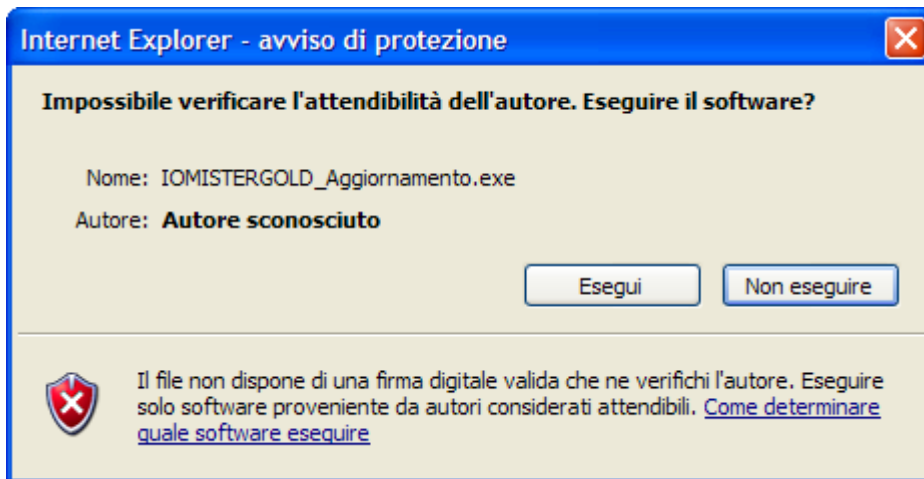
Internet Explorer - avviso di protezione

Impossibile verificare l'attendibilità dell'autore. Eseguire il software?

Nome: IOMISTERGOLD_Aggiornamento.exe

Autore: Autore sconosciuto

Esegui

Non eseguire

Il file non dispone di una firma digitale valida che ne verifichi l'autore. Eseguire solo software proveniente da autori considerati attendibili. Come determinare quale software eseguire